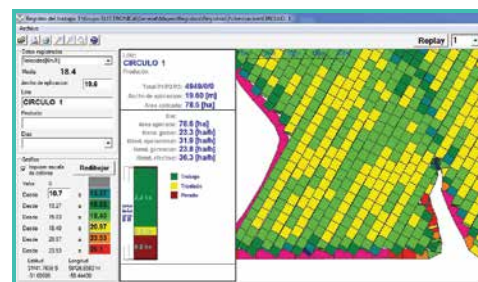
Registro del trabajo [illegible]
Archivo

Replay 1

Datos registrados
Velocidad [Km/h]
Media 18.4
Ancho de aplicacion 19.6
Lote
CIRCULO 1
Producto
Dias

Graficos
Imponer escala de colores
Redibujar
Valor
Desde 10.7
Desde 15.27
Desde 16.03
Desde 18.48
Desde 20.57
Desde 22.63
Latitud Longitud
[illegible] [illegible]

Lote
CIRCULO 1
Productos

Total PERFIS: 4940/0/0
Ancho de aplicacion: 19.60 [m]
Area cubierta: 78.5 [ha]

Eso:
Area aplicada: 78.6 [ha]
Rend. global: 23.3 [ha/h]
Rend. operacional: 31.9 [ha/h]
Rend. promedio: 23.8 [ha/h]
Rend. efectivo: 26.3 [ha/h]

Trabajo
Trasiado
Parado